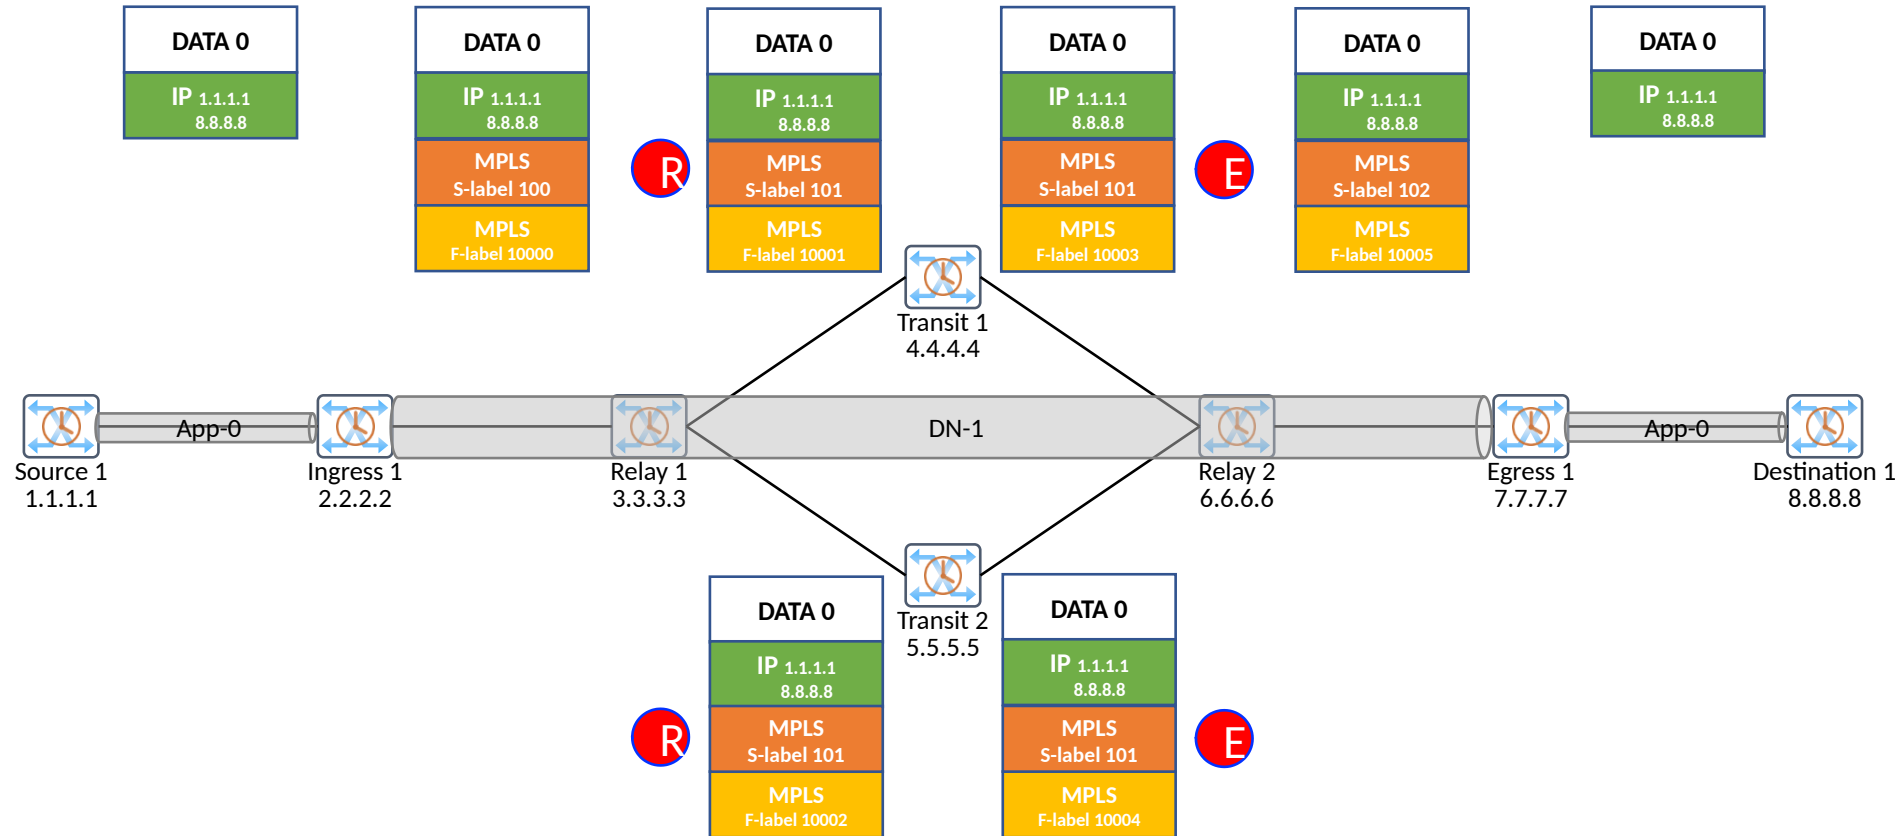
DATA 0
IP 1.1.1.1
8.8.8.8

DATA 0
IP 1.1.1.1
8.8.8.8
MPLS
S-label 100
MPLS
F-label 10000

R

DATA 0
IP 1.1.1.1
8.8.8.8
MPLS
S-label 101
MPLS
F-label 10001

DATA 0
IP 1.1.1.1
8.8.8.8
MPLS
S-label 101
MPLS
F-label 10003

E

DATA 0
IP 1.1.1.1
8.8.8.8
MPLS
S-label 102
MPLS
F-label 10005

DATA 0
IP 1.1.1.1
8.8.8.8

Transit 1
4.4.4.4

App-0

DN-1

App-0

Source 1
1.1.1.1

Ingress 1
2.2.2.2

Relay 1
3.3.3.3

Relay 2
6.6.6.6

Egress 1
7.7.7.7

Destination 1
8.8.8.8

Transit 2
5.5.5.5

DATA 0
IP 1.1.1.1
8.8.8.8
MPLS
S-label 101
MPLS
F-label 10002

R

DATA 0
IP 1.1.1.1
8.8.8.8
MPLS
S-label 101
MPLS
F-label 10004

E